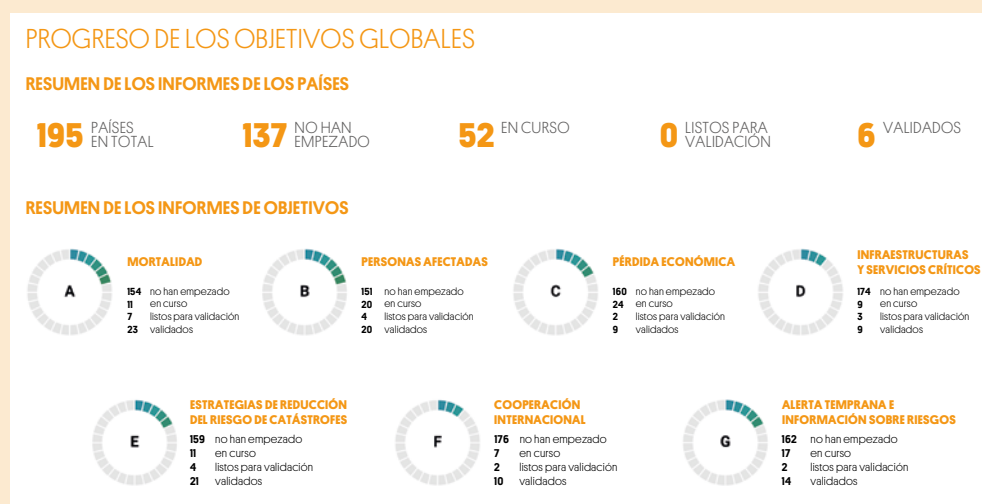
PROGRESO DE LOS OBJETIVOS GLOBALES

RESUMEN DE LOS INFORMES DE LOS PAÍSES

195 PAÍSES EN TOTAL

137 NO HAN EMPEZADO

52 EN CURSO

0 LISTOS PARA VALIDACIÓN

6 VALIDADOS

RESUMEN DE LOS INFORMES DE OBJETIVOS

A

MORTALIDAD
154 no han empezado
11 en curso
7 listos para validación
23 validados

B

PERSONAS AFECTADAS
151 no han empezado
20 en curso
4 listos para validación
20 validados

C

PÉRDIDA ECONÓMICA
160 no han empezado
24 en curso
2 listos para validación
9 validados

D

INFRAESTRUCTURAS Y SERVICIOS CRÍTICOS
174 no han empezado
9 en curso
3 listos para validación
9 validados

E

ESTRATEGIAS DE REDUCCIÓN DEL RIESGO DE CATÁSTROFES
159 no han empezado
11 en curso
4 listos para validación
21 validados

F

COOPERACIÓN INTERNACIONAL
176 no han empezado
7 en curso
2 listos para validación
10 validados

G

ALERTA TEMPRANA E INFORMACIÓN SOBRE RIESGOS
162 no han empezado
17 en curso
2 listos para validación
14 validados